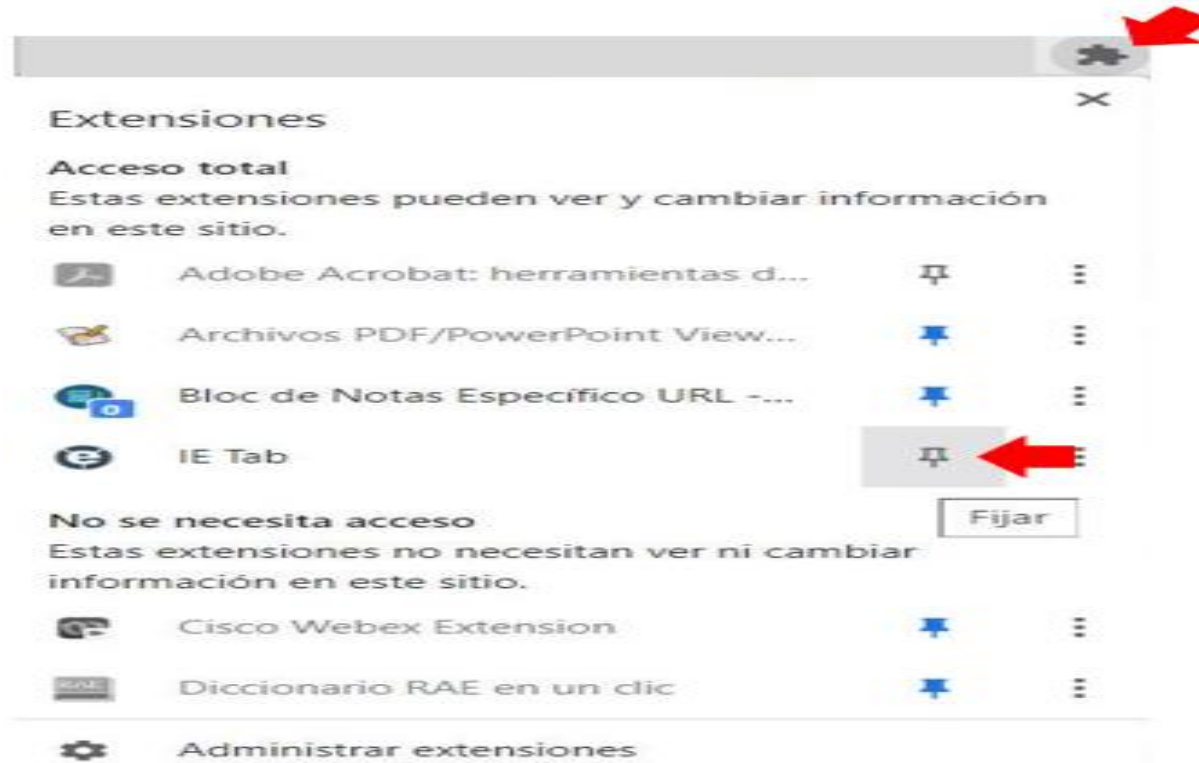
Extensiones

Acceso total
Estas extensiones pueden ver y cambiar información en este sitio.

Adobe Acrobat: herramientas d...

Archivos PDF/PowerPoint View...

Bloc de Notas Específico URL -...

IE Tab

Fijar

No se necesita acceso
Estas extensiones no necesitan ver ni cambiar información en este sitio.

Cisco Webex Extension

Diccionario RAE en un clic

Administrar extensiones